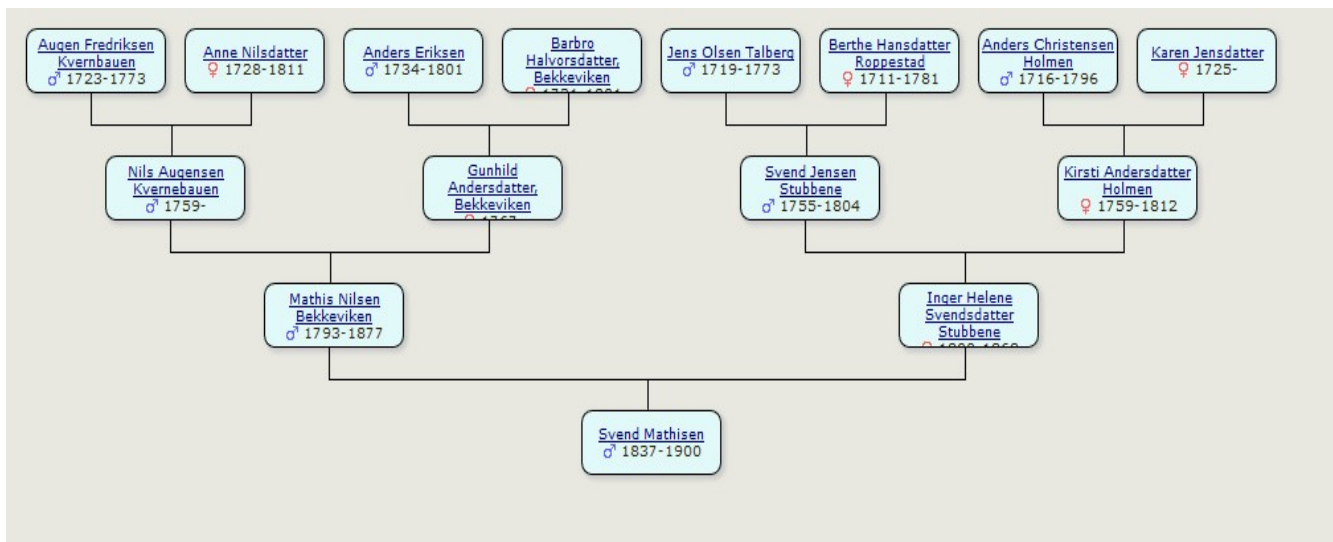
Augen Fredriksen Kvernbauen
♂ 1723-1773

Anne Nilsdatter
♀ 1728-1811

Anders Eriksen
♂ 1734-1801

Barbro Halvorsdatter, Bekkeviken
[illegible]

Jens Olsen Talberg
♂ 1719-1773

Berthe Hansdatter Roppestad
♀ 1711-1781

Anders Christensen Holmen
♂ 1716-1796

Karen Jensdatter
♀ 1725-

Nils Augensen Kvernebauen
♂ 1759-

Gunhild Andersdatter, Bekkeviken
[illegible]

Svend Jensen Stubbene
♂ 1755-1804

Kirsti Andersdatter Holmen
♀ 1759-1812

Mathis Nilsen Bekkeviken
♂ 1793-1877

Inger Helene Svendsdatter Stubbene
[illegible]

Svend Mathisen
♂ 1837-1900